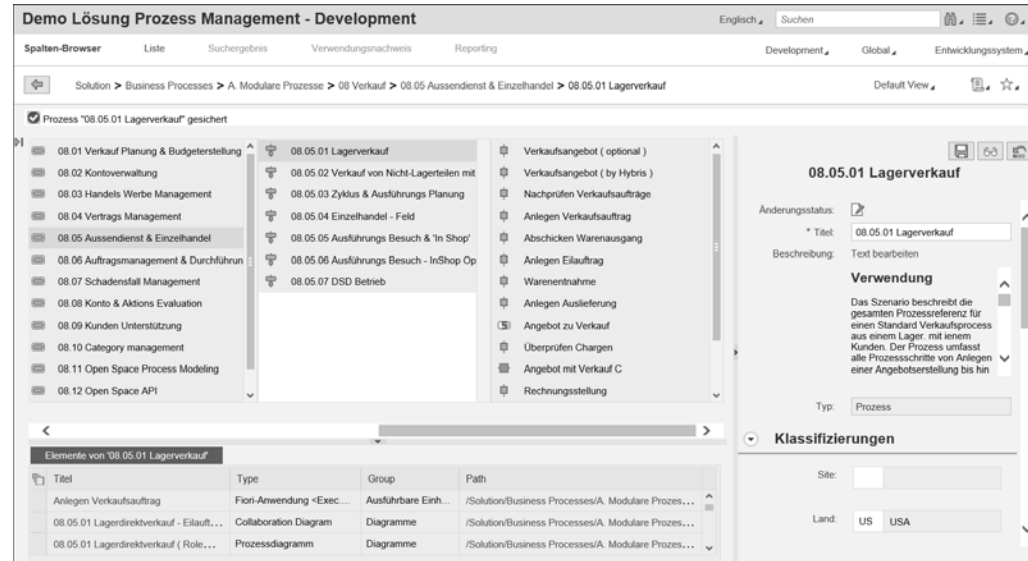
Demo Lösung Prozess Management - Development

Englisch Suchen

Spalten-Browser Liste Suchergebnis Verwendungsnachweis Reporting

Development Global Entwicklungssystem

Solution > Business Processes > A. Modulare Prozesse > 08 Verkauf > 08.05 Aussendienst & Einzelhandel > 08.05.01 Lagerverkauf

Default View

Prozess "08.05.01 Lagerverkauf" gesichert

08.01 Verkauf Planung & Budgeterstellung
08.02 Kontoverwaltung
08.03 Handels Werbe Management
08.04 Vertrags Management
08.05 Aussendienst & Einzelhandel
08.06 Auftragsmanagement & Durchführun
08.07 Schadensfall Management
08.08 Konto & Aktions Evaluation
08.09 Kunden Unterstützung
08.10 Category management
08.11 Open Space Process Modeling
08.12 Open Space API

08.05.01 Lagerverkauf
08.05.02 Verkauf von Nicht-Lagerteilen mit
08.05.03 Zyklus & Ausführungs Planung
08.05.04 Einzelhandel - Feld
08.05.05 Ausführungs Besuch & 'In Shop'
08.05.06 Ausführungs Besuch - InShop Op
08.05.07 DSD Betrieb

Verkaufsangebot ( optional )
Verkaufsangebot ( by Hybris )
Nachprüfen Verkaufsaufträge
Anlegen Verkaufsauftrag
Abschicken Warenausgang
Anlegen Eilauftrag
Warenentnahme
Anlegen Auslieferung
Angebot zu Verkauf
Überprüfen Chargen
Angebot mit Verkauf C
Rechnungsstellung

Elemente von '08.05.01 Lagerverkauf'

| Titel | Type | Group | Path |
|---|---|---|---|
| Anlegen Verkaufsauftrag | Fiori-Anwendung <Exec... | Ausführbare Einh... | /Solution/Business Processes/A. Modulare Prozes... |
| 08.05.01 Lagerdirektverkauf - Eilauft... | Collaboration Diagram | Diagramme | /Solution/Business Processes/A. Modulare Prozes... |
| 08.05.01 Lagerdirektverkauf ( Role... | Prozessdiagramm | Diagramme | /Solution/Business Processes/A. Modulare Prozes... |

08.05.01 Lagerverkauf

Änderungsstatus:
* Titel: 08.05.01 Lagerverkauf
Beschreibung: Text bearbeiten

Verwendung

Das Szenario beschreibt die gesamten Prozessreferenz für einen Standard Verkaufsprocess aus einem Lager. mit einem Kunden. Der Prozess umfasst alle Prozessschritte von Anlegen einer Angebotserstellung bis hin

Typ: Prozess

Klassifizierungen

Site:

Land: US USA